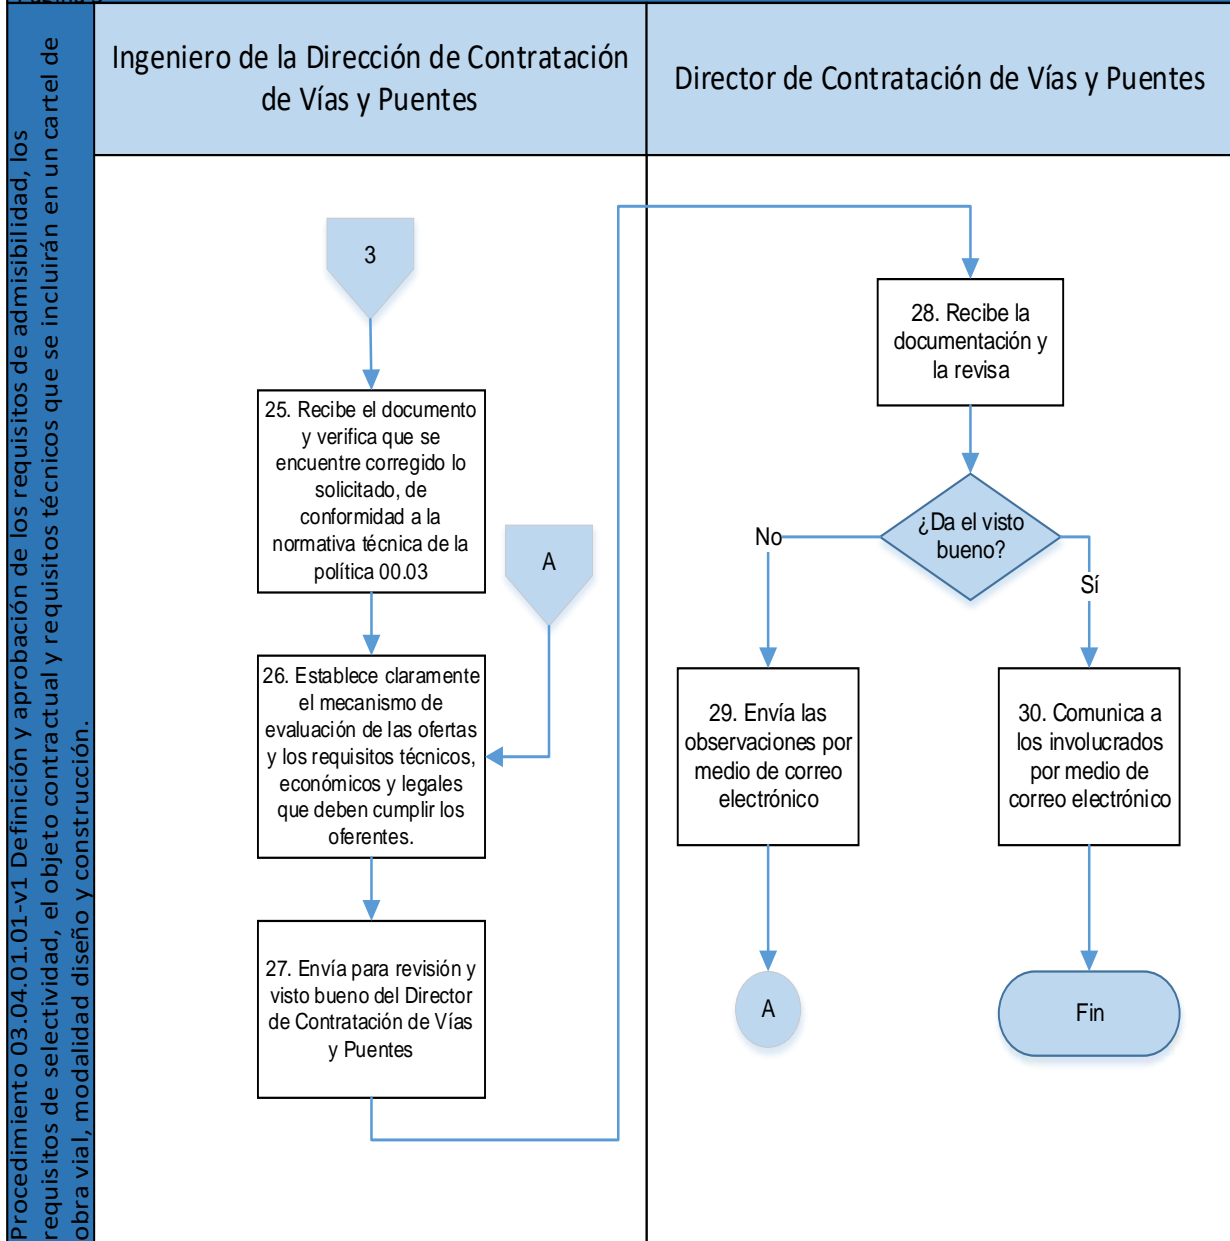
Procedimiento 03.04.01.01-v1 Definición y aprobación de los requisitos de admisibilidad, los requisitos de selectividad, el objeto contractual y requisitos técnicos que se incluirán en un cartel de obra vial, modalidad diseño y construcción.

Ingeniero de la Dirección de Contratación de Vías y Puentes

Director de Contratación de Vías y Puentes

3

25. Recibe el documento y verifica que se encuentre corregido lo solicitado, de conformidad a la normativa técnica de la política 00.03

A

26. Establece claramente el mecanismo de evaluación de las ofertas y los requisitos técnicos, económicos y legales que deben cumplir los oferentes.

27. Envía para revisión y visto bueno del Director de Contratación de Vías y Puentes

28. Recibe la documentación y la revisa

¿Da el visto bueno?

No

Sí

29. Envía las observaciones por medio de correo electrónico

30. Comunica a los involucrados por medio de correo electrónico

A

Fin